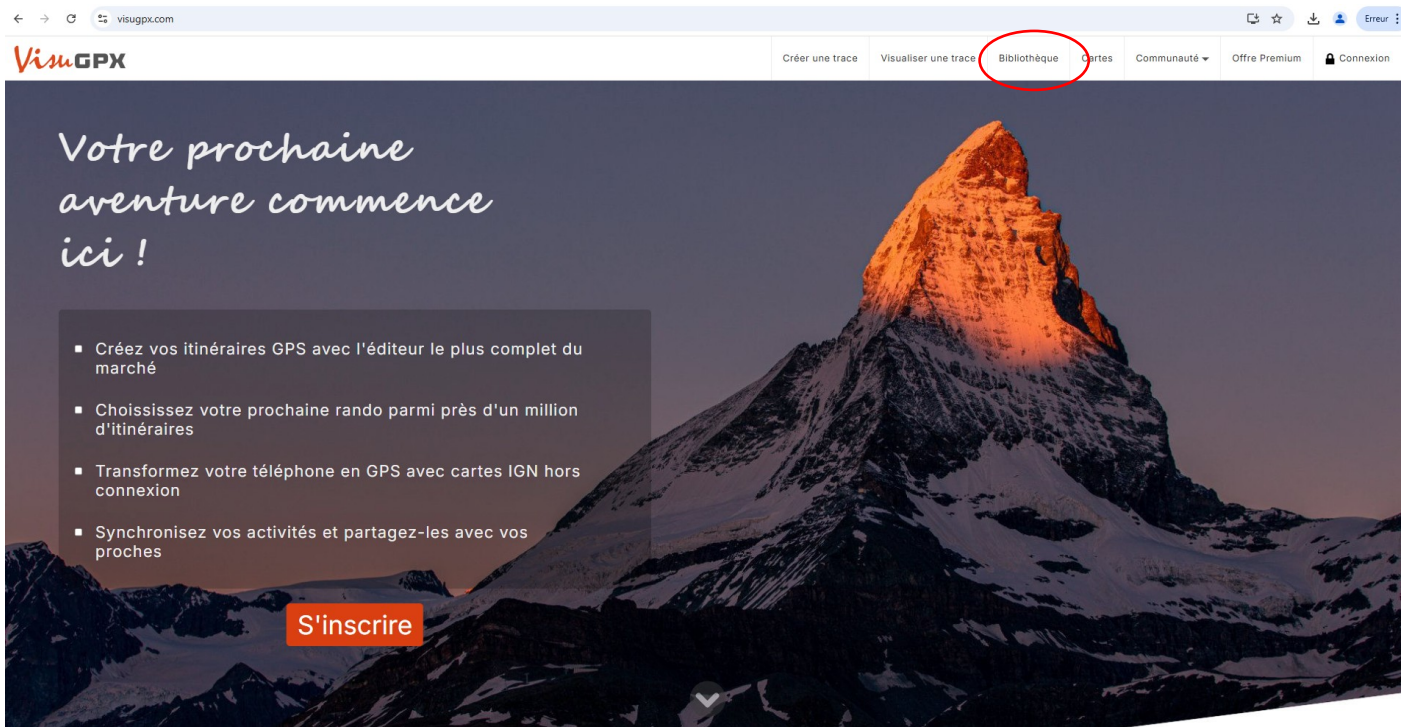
visugpx.com

Erreur

VisuGPX

Créer une trace | Visualiser une trace | Bibliothèque | Cartes | Communauté | Offre Premium | Connexion

Votre prochaine aventure commence ici !

- Créez vos itinéraires GPS avec l'éditeur le plus complet du marché
- Choisissez votre prochaine rando parmi près d'un million d'itinéraires
- Transformez votre téléphone en GPS avec cartes IGN hors connexion
- Synchronisez vos activités et partagez-les avec vos proches

S'inscrire